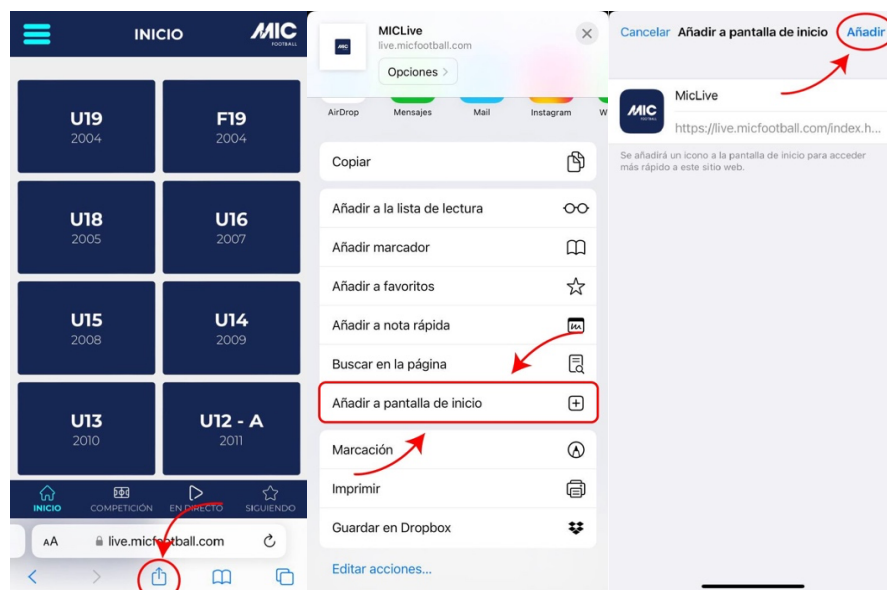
INICIO

MIC FOOTBALL

U19
2004

F19
2004

U18
2005

U16
2007

U15
2008

U14
2009

U13
2010

U12 - A
2011

INICIO
COMPETICIÓN
EN DIRECTO
SIGUIENDO

AA
live.micfootball.com

MICLive
live.micfootball.com
Opciones >

MIC

AirDrop
Mensajes
Mail
Instagram
W

Copiar

Añadir a la lista de lectura

Añadir marcador

Añadir a favoritos

Añadir a nota rápida

Buscar en la página

Añadir a pantalla de inicio

Marcación

Imprimir

Guardar en Dropbox

Editar acciones...

Cancelar
Añadir a pantalla de inicio
Añadir

MIC FOOTBALL

MicLive

https://live.micfootball.com/index.h...

Se añadirá un icono a la pantalla de inicio para acceder más rápido a este sitio web.